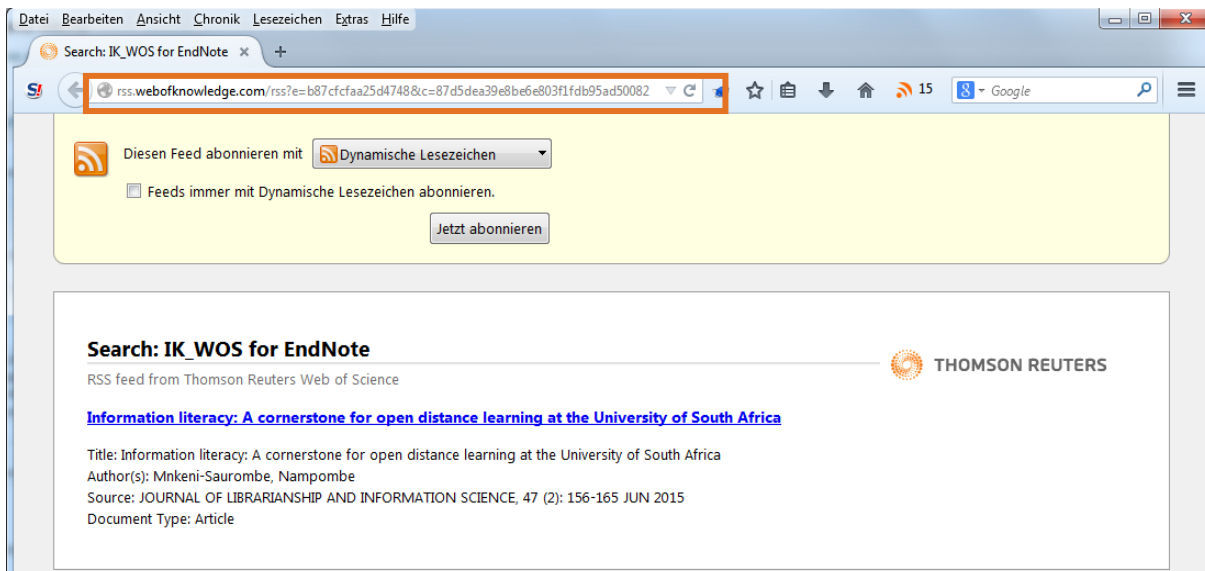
Datei Bearbeiten Ansicht Chronik Lesezeichen Extras Hilfe

Search: IK_WOS for EndNote ×

rss.webofknowledge.com/rss?e=b87cfcfaa25d4748&c=87d5dea39e8be6e803f1fdb95ad50082

15

Google

Diesen Feed abonnieren mit Dynamische Lesezeichen

Feeds immer mit Dynamische Lesezeichen abonnieren.

Jetzt abonnieren

Search: IK_WOS for EndNote

RSS feed from Thomson Reuters Web of Science

THOMSON REUTERS

Information literacy: A cornerstone for open distance learning at the University of South Africa

Title: Information literacy: A cornerstone for open distance learning at the University of South Africa
Author(s): Mnkeni-Saurombe, Nampombe
Source: JOURNAL OF LIBRARIANSHIP AND INFORMATION SCIENCE, 47 (2): 156-165 JUN 2015
Document Type: Article